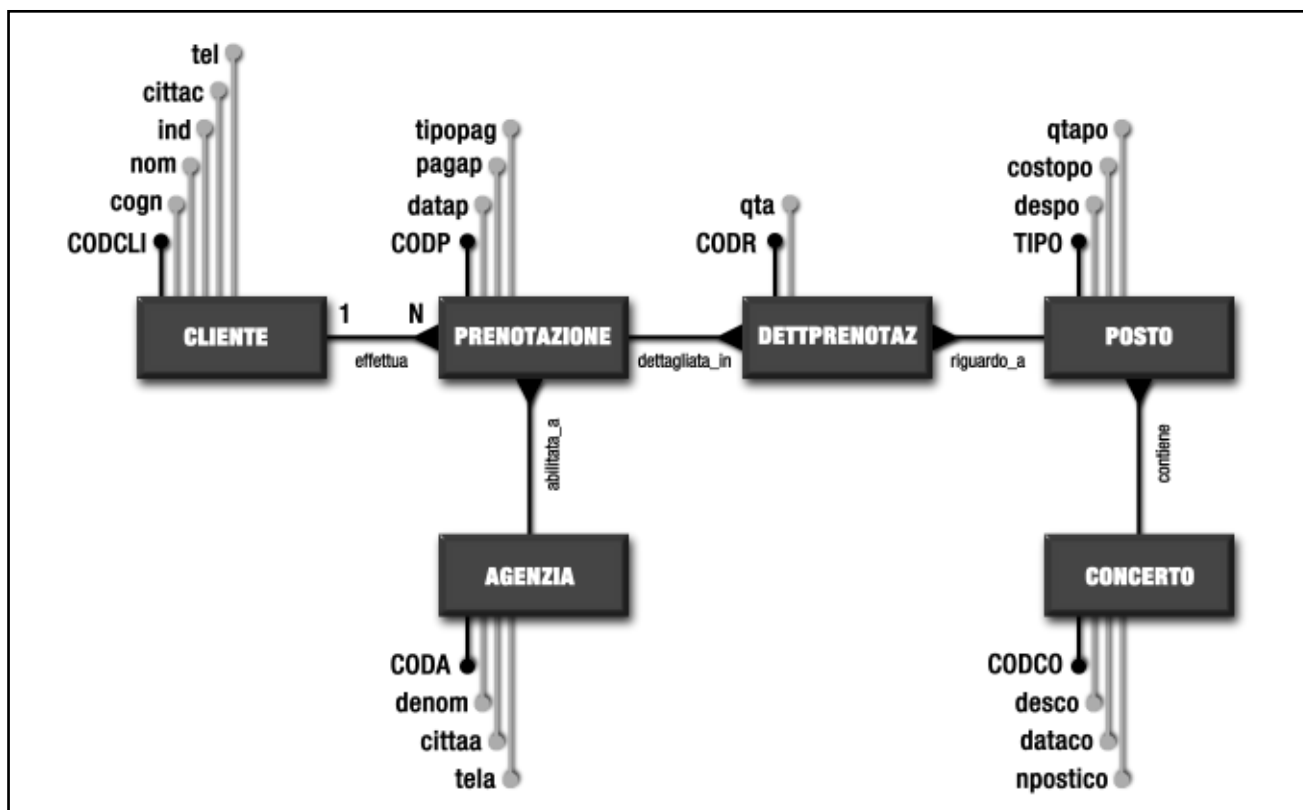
tel
cittac
ind
nom
cogn
CODCLI

tipopag
pagap
datap
CODP

qta
CODR

qtapo
costopo
despo
TIPO

1
N
CLIENTE
effettua
PRENOTAZIONE
dettagliata_in
DETTPRENOTAZ
riguardo_a
POSTO

abilitata_a
contiene

AGENZIA
CONCERTO

CODA
denom
cittaa
tela

CODCO
desco
dataco
npostico